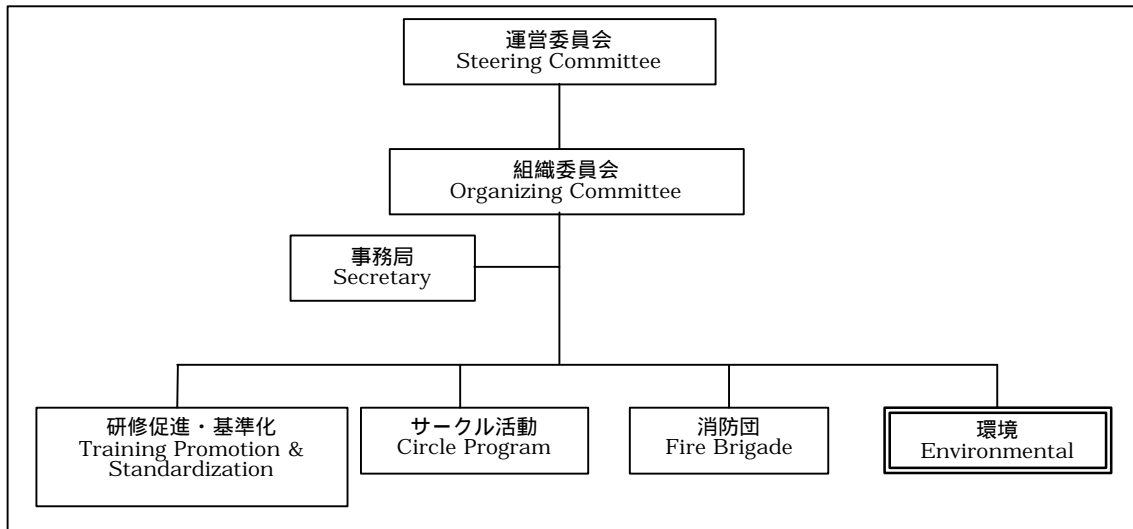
運営委員会
Steering Committee

組織委員会
Organizing Committee

事務局
Secretary

研修促進・基準化
Training Promotion & Standardization

サークル活動
Circle Program

消防団
Fire Brigade

環境
Environmental